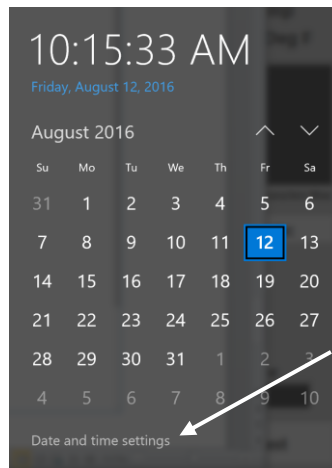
10:15:33 AM
Friday, August 12, 2016

August 2016

| Su | Mo | Tu | We | Th | Fr | Sa |
|---|---|---|---|---|---|---|
| 31 | 1 | 2 | 3 | 4 | 5 | 6 |
| 7 | 8 | 9 | 10 | 11 | 12 | 13 |
| 14 | 15 | 16 | 17 | 18 | 19 | 20 |
| 21 | 22 | 23 | 24 | 25 | 26 | 27 |
| 28 | 29 | 30 | 31 | 1 | 2 | 3 |
| 4 | 5 | 6 | 7 | 8 | 9 | 10 |

Date and time settings